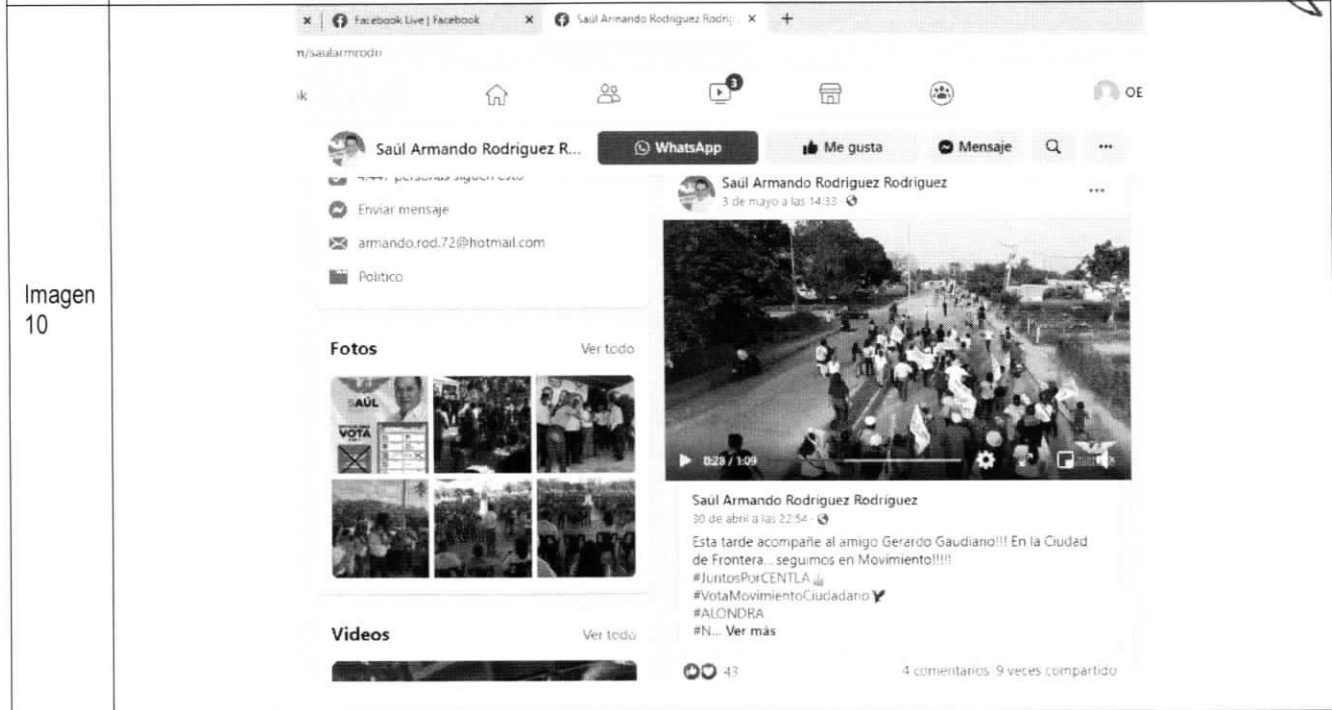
Imagen 10

Facebook Live | Facebook
Saúl Armando Rodríguez Rodríg
n/saularmrodri
k
3
OE
Saúl Armando Rodriguez R...
WhatsApp
Me gusta
Mensaje
...
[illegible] personas siguen esto
Enviar mensaje
armando.rod.72@hotmail.com
Político

Fotos
Ver todo
SAÚL
VOTA

Videos
Ver todo

Saúl Armando Rodriguez Rodriguez
3 de mayo a las 14:33
...
0:28 / 1:09

Saúl Armando Rodriguez Rodriguez
30 de abril a las 22:54

Esta tarde acompañe al amigo Gerardo Gaudiano!!! En la Ciudad de Frontera... seguimos en Movimiento!!!!!
#JuntosPorCENTLA
#VotaMovimientoCiudadano
#ALONDRA
#N... Ver más

43
4 comentarios 9 veces compartido